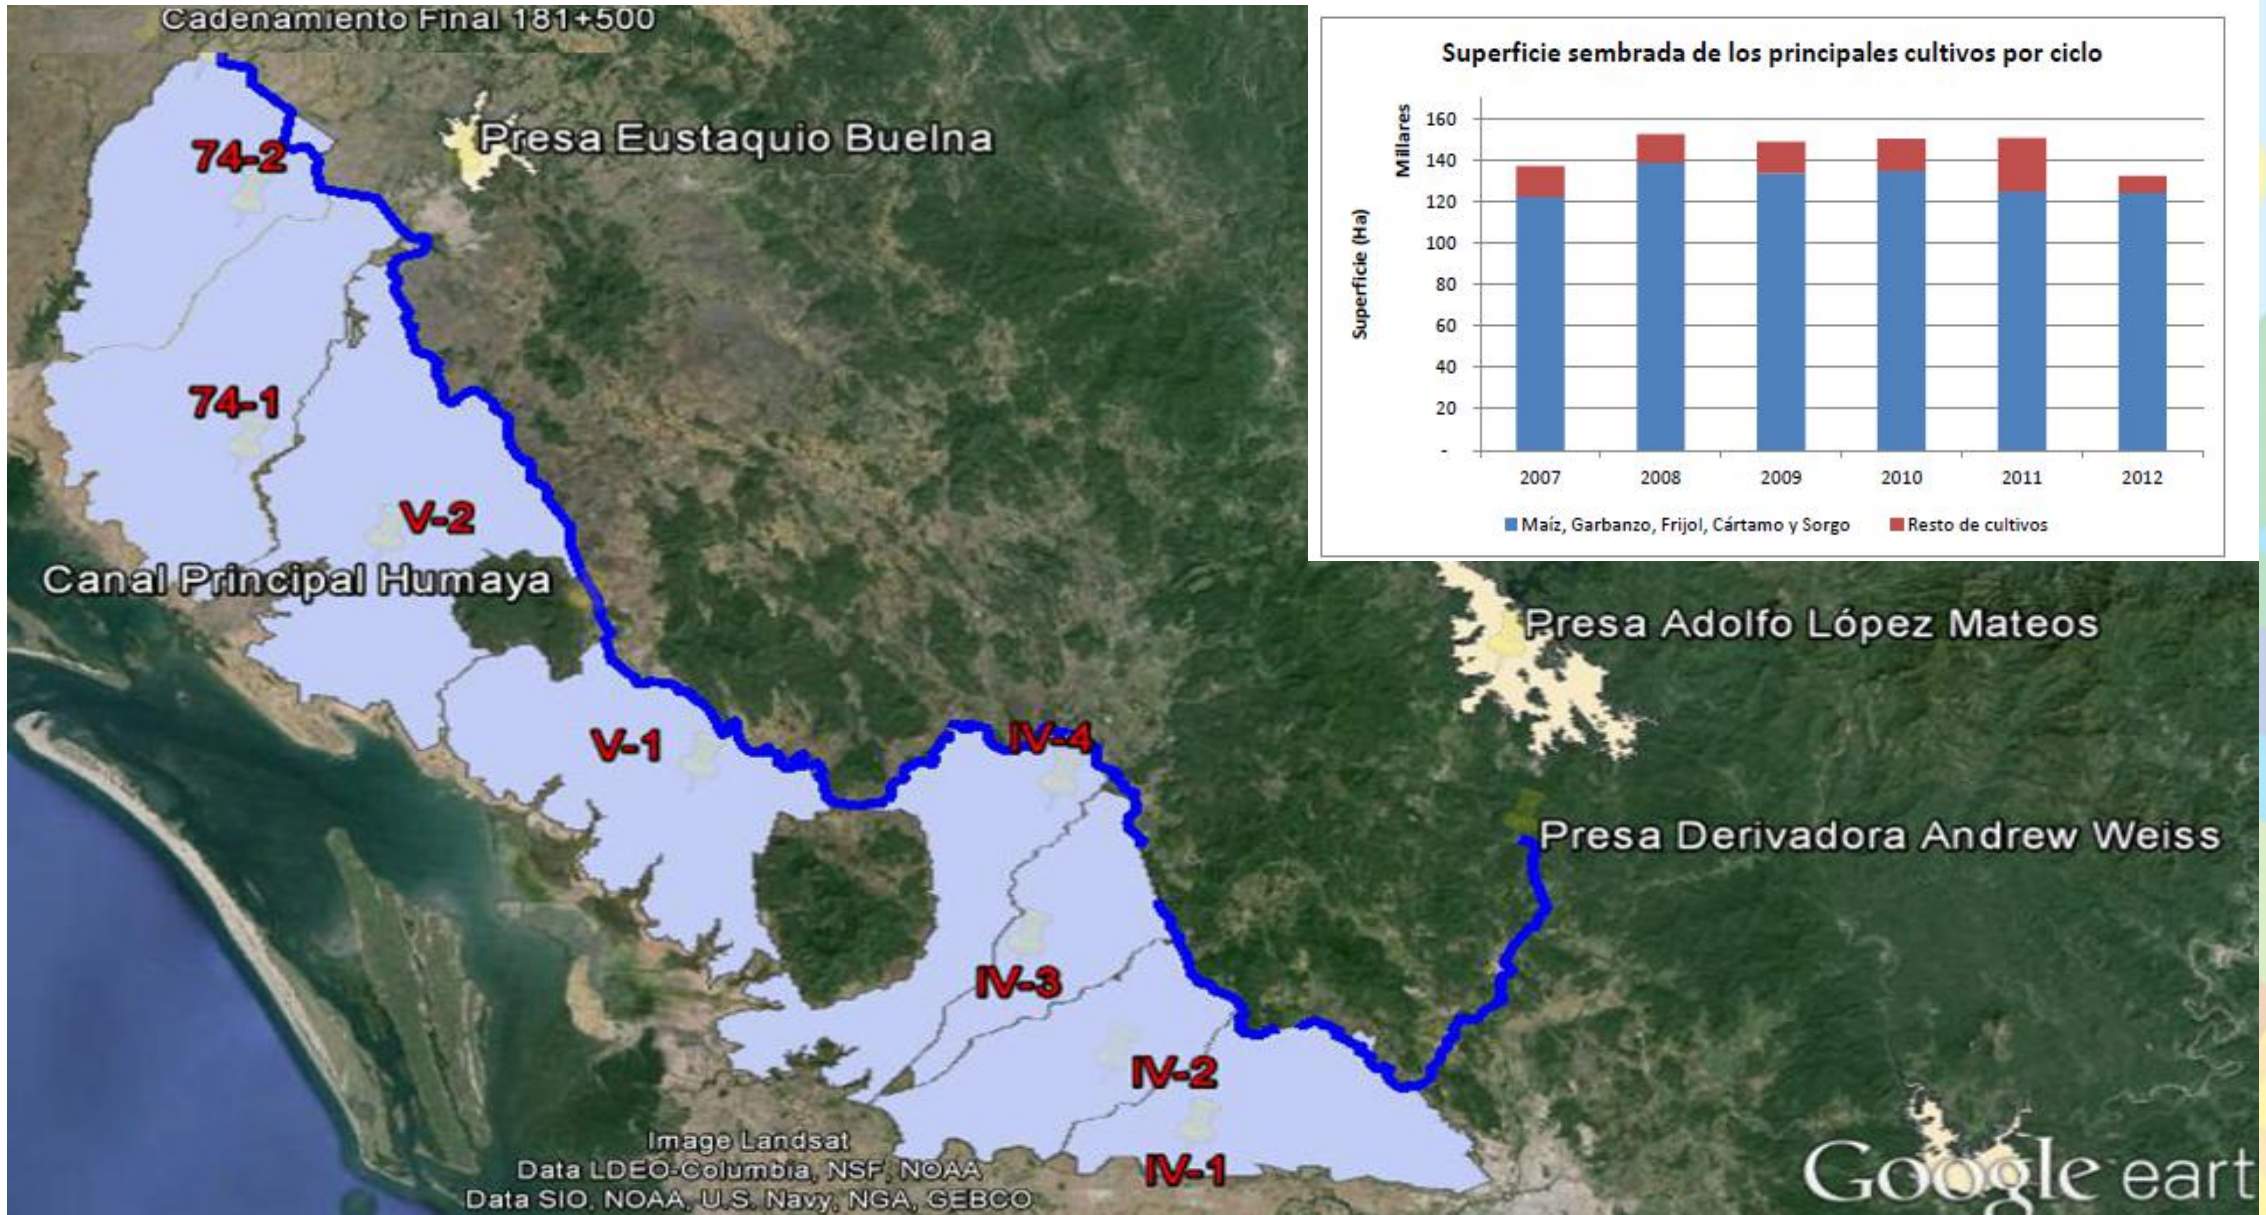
Cadenamiento Final 181+500

Presa Eustaquio Buelna

74-2

74-1

V-2

Canal Principal Humaya

V-1

IV-4

IV-3

IV-2

IV-1

Presa Adolfo López Mateos

Presa Derivadora Andrew Weiss

Superficie sembrada de los principales cultivos por ciclo

Millares

Superficie (Ha)

160
140
120
100
80
60
40
20
-

2007 2008 2009 2010 2011 2012

Maíz, Garbanzo, Frijol, Cártamo y Sorgo

Resto de cultivos

Image Landsat
Data LDEO-Columbia, NSF, NOAA
Data SIO, NOAA, U.S. Navy, NGA, GEBCO

Google eart